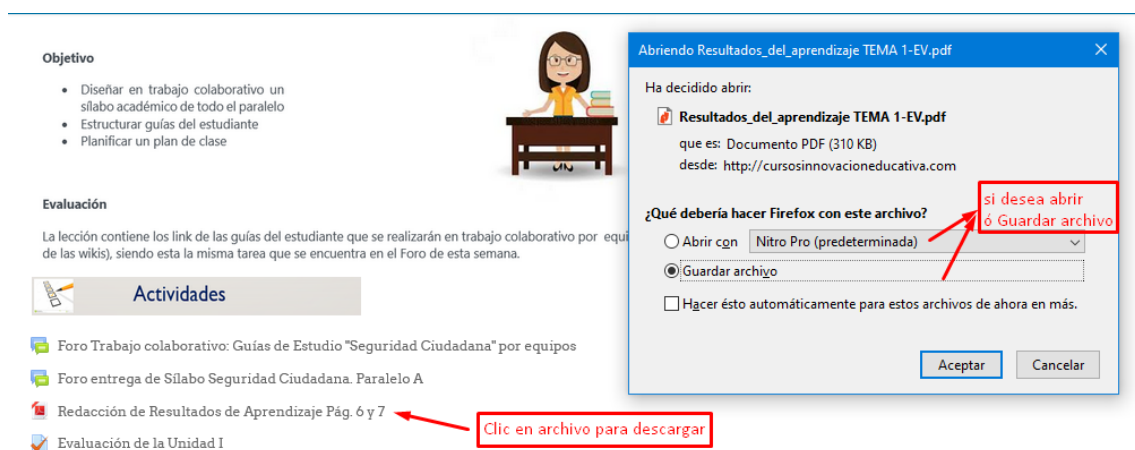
Objetivo

- Diseñar en trabajo colaborativo un sílabo académico de todo el paralelo
- Estructurar guías del estudiante
- Planificar un plan de clase

Evaluación

La lección contiene los link de las guías del estudiante que se realizarán en trabajo colaborativo por equi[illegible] de las wikis), siendo esta la misma tarea que se encuentra en el Foro de esta semana.

Actividades

Foro Trabajo colaborativo: Guías de Estudio "Seguridad Ciudadana" por equipos

Foro entrega de Sílabo Seguridad Ciudadana. Paralelo A

Redacción de Resultados de Aprendizaje Pág. 6 y 7

Evaluación de la Unidad I

Clic en archivo para descargar

Abriendo Resultados_del_aprendizaje TEMA 1-EV.pdf

Ha decidido abrir:

Resultados_del_aprendizaje TEMA 1-EV.pdf

que es: Documento PDF (310 KB)

desde: http://cursosinnovacioneducativa.com

¿Qué debería hacer Firefox con este archivo?

Abrir con Nitro Pro (predeterminada)

Guardar archivo

Hacer ésto automáticamente para estos archivos de ahora en más.

Aceptar Cancelar

si desea abrir ó Guardar archivo